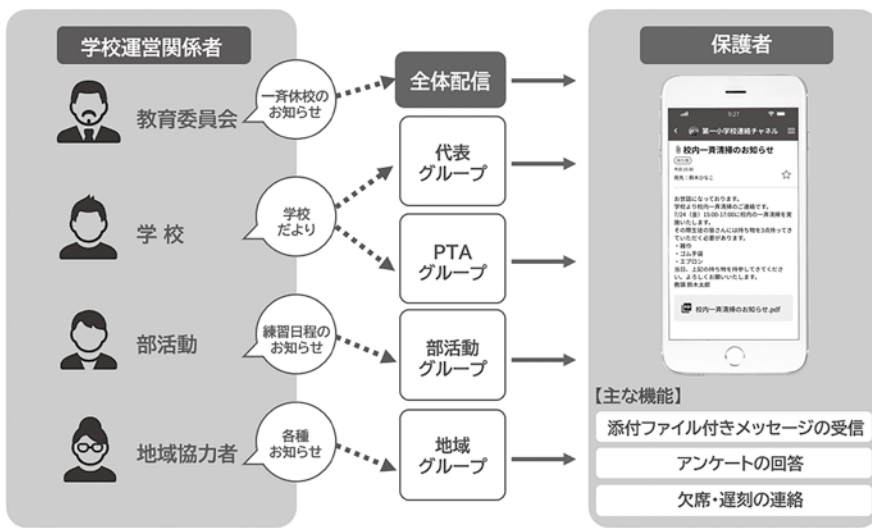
学校運営関係者

教育委員会

一斉休校のお知らせ

学校

学校だより

部活動

練習日程のお知らせ

地域協力者

各種お知らせ

全体配信

代表グループ

PTAグループ

部活動グループ

地域グループ

保護者

9:27

第一小学校連絡チャネル

校内一斉清掃のお知らせ

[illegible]

お世話になっております。
学校より校内一斉清掃のご連絡です。
7/24（金）15:00-17:00に校内の一斉清掃を実施いたします。
その際生徒の皆さんには持ち物を3点持ってきていただく必要があります。
・雑巾
・ゴム手袋
・エプロン
当日、上記の持ち物を持参してきてください。よろしくお願いいたします。
教頭 鈴木太郎

校内一斉清掃のお知らせ.pdf

【主な機能】

添付ファイル付きメッセージの受信

アンケートの回答

欠席・遅刻の連絡